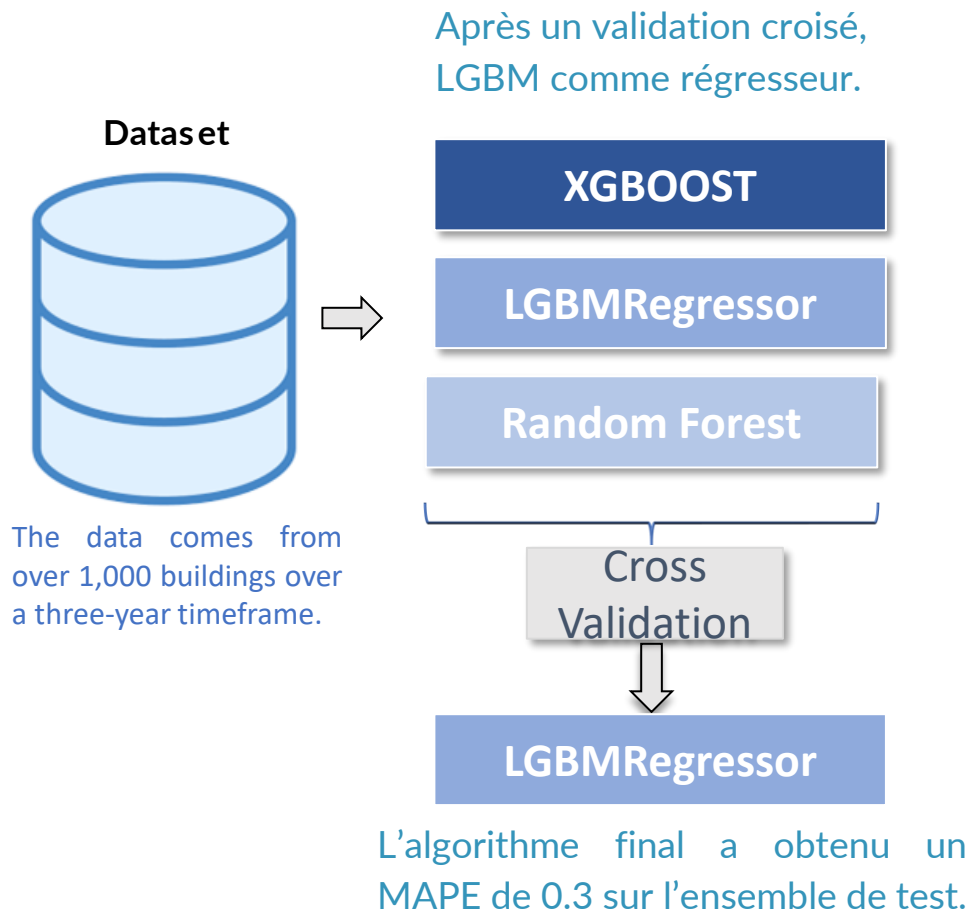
Après un validation croisé, LGBM comme régresseur.

Dataset

The data comes from over 1,000 buildings over a three-year timeframe.

XGBOOST

LGBMRegressor

Random Forest

Cross Validation

LGBMRegressor

L’algorithme final a obtenu un MAPE de 0.3 sur l’ensemble de test.